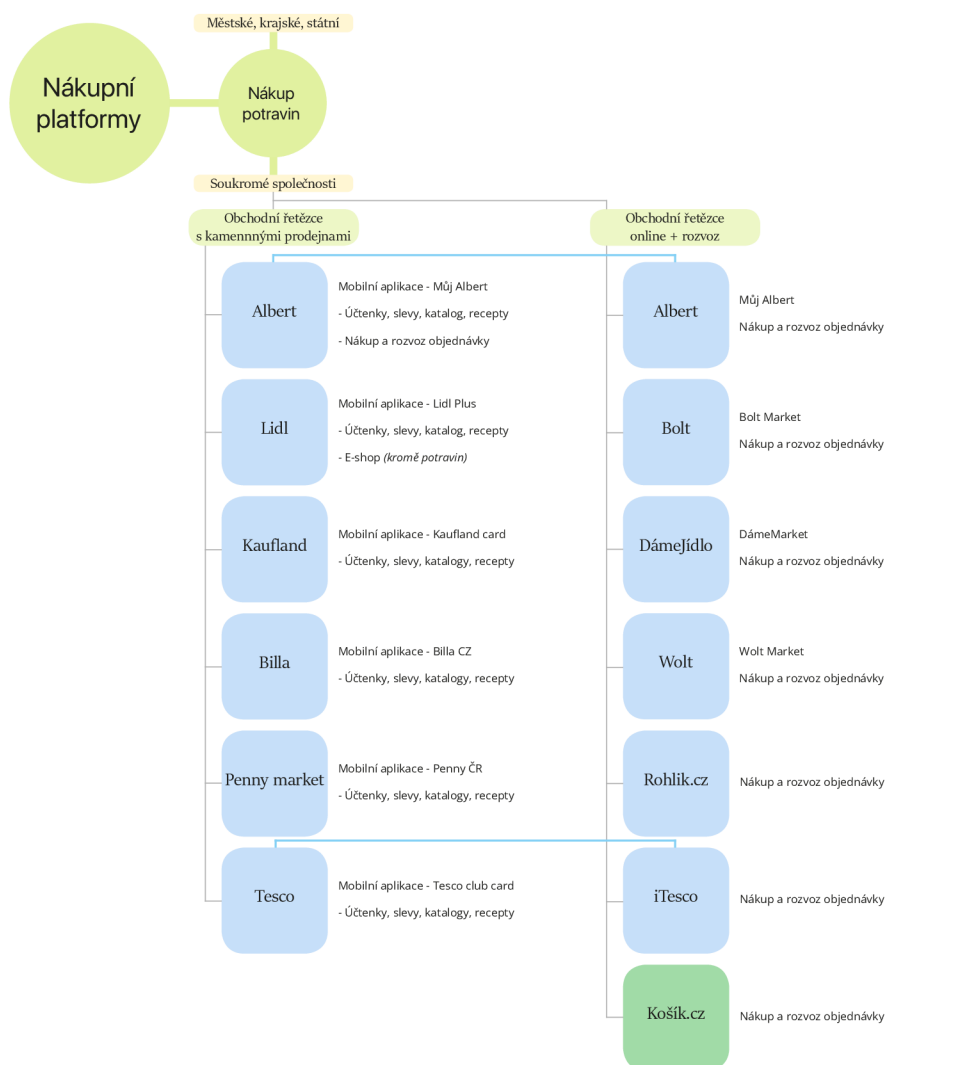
Městské, krajské, státní

Nákupní platformy

Nákup potravin

Soukromé společnosti

Obchodní řetězce s kamennnými prodejnami

Obchodní řetězce online + rozvoz

Albert

Mobilní aplikace - Můj Albert

- Účtenky, slevy, katalog, recepty

- Nákup a rozvoz objednávky

Lidl

Mobilní aplikace - Lidl Plus

- Účtenky, slevy, katalog, recepty

- E-shop *(kromě potravin)*

Kaufland

Mobilní aplikace - Kaufland card

- Účtenky, slevy, katalogy, recepty

Billa

Mobilní aplikace - Billa CZ

- Účtenky, slevy, katalogy, recepty

Penny market

Mobilní aplikace - Penny ČR

- Účtenky, slevy, katalogy, recepty

Tesco

Mobilní aplikace - Tesco club card

- Účtenky, slevy, katalogy, recepty

Albert

Můj Albert

Nákup a rozvoz objednávky

Bolt

Bolt Market

Nákup a rozvoz objednávky

DámeJídlo

DámeMarket

Nákup a rozvoz objednávky

Wolt

Wolt Market

Nákup a rozvoz objednávky

Rohlik.cz

Nákup a rozvoz objednávky

iTesco

Nákup a rozvoz objednávky

Košík.cz

Nákup a rozvoz objednávky